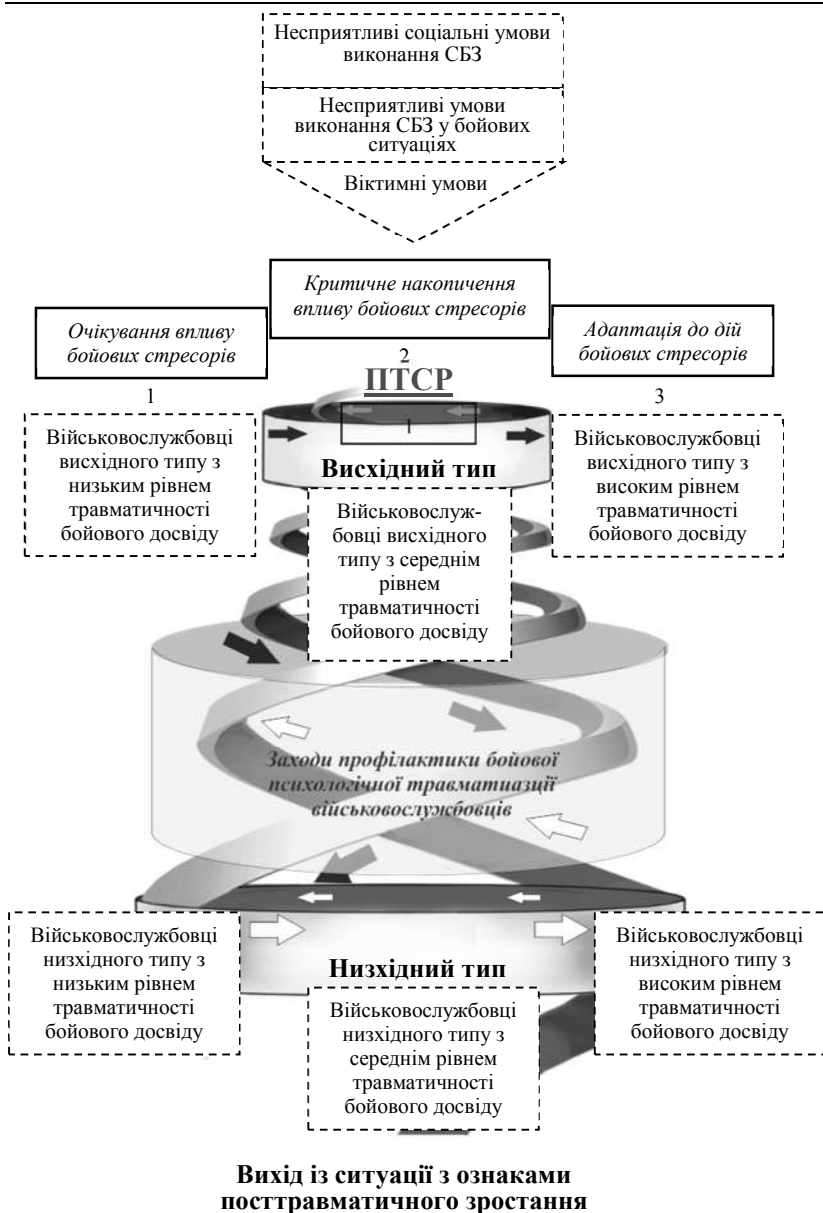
Несприятливі соціальні умови виконання СБЗ

Несприятливі умови виконання СБЗ у бойових ситуаціях

Віктимні умови

Критичне накопичення впливу бойових стресорів

Очікування впливу бойових стресорів

Адаптація до дій бойових стресорів

2

ПТСР

1

3

Військовослужбовці висхідного типу з низьким рівнем травматичності бойового досвіду

1

Висхідний тип

Військовослужбовці висхідного типу з високим рівнем травматичності бойового досвіду

Військовослужбовці висхідного типу з середнім рівнем травматичності бойового досвіду

Заходи профілактики бойової психологічної травматизації військовослужбовців

Військовослужбовці низхідного типу з низьким рівнем травматичності бойового досвіду

Низхідний тип

Військовослужбовці низхідного типу з високим рівнем травматичності бойового досвіду

Військовослужбовці низхідного типу з середнім рівнем травматичності бойового досвіду

Вихід із ситуації з ознаками посттравматичного зростання